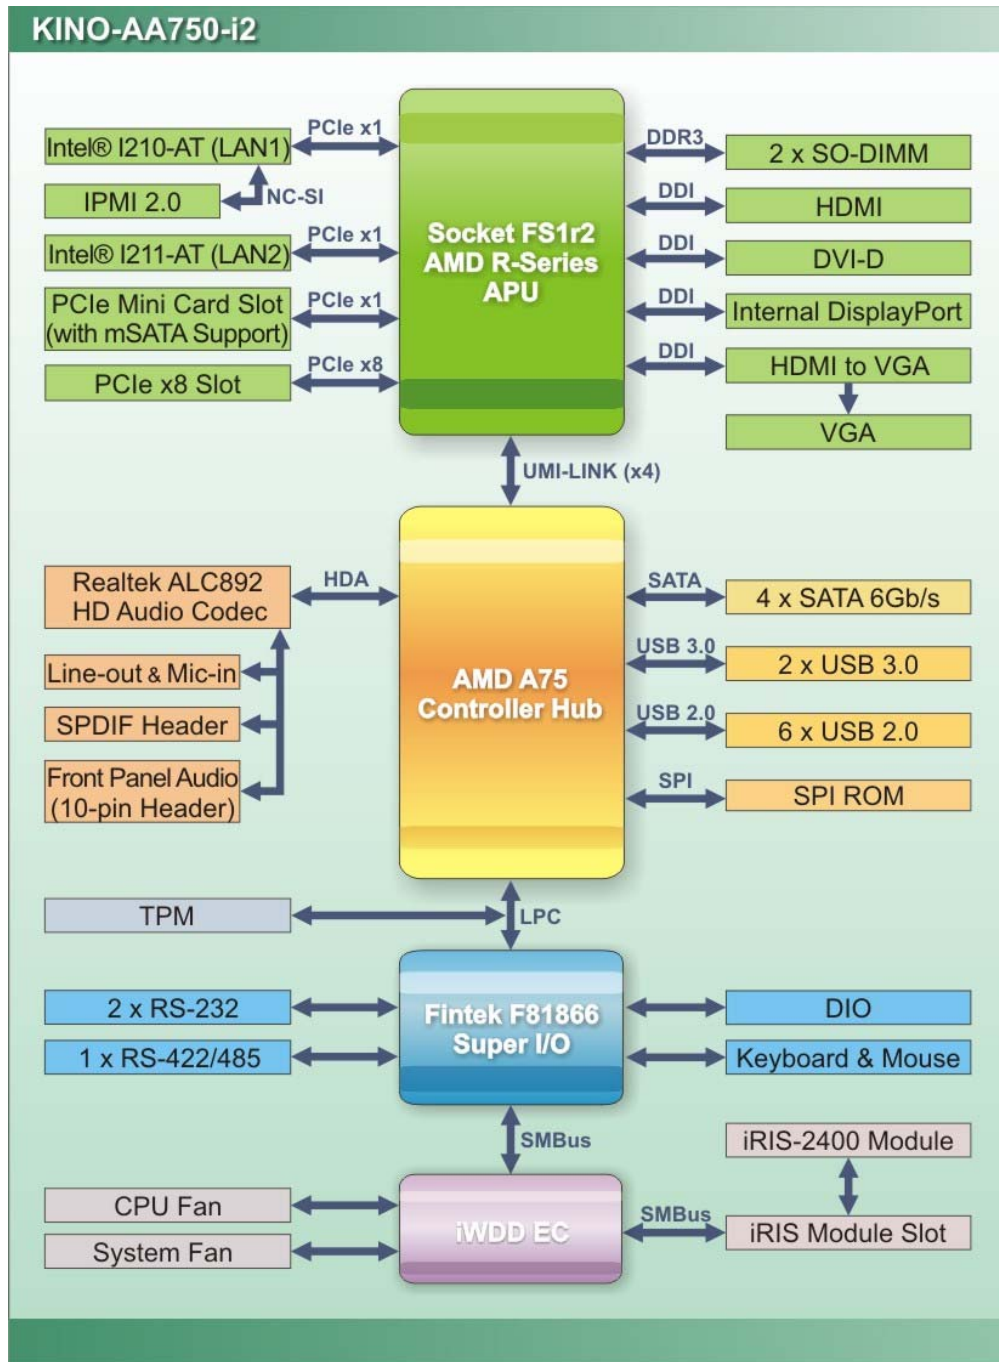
KINO-AA750-i2

Intel® I210-AT (LAN1)
PCIe x1
IPMI 2.0
NC-SI
Intel® I211-AT (LAN2)
PCIe x1
PCIe Mini Card Slot (with mSATA Support)
PCIe x1
PCIe x8 Slot
PCIe x8

Socket FS1r2 AMD R-Series APU

DDR3
2 x SO-DIMM
DDI
HDMI
DDI
DVI-D
DDI
Internal DisplayPort
DDI
HDMI to VGA
VGA

UMI-LINK (x4)

Realtek ALC892 HD Audio Codec
HDA
Line-out & Mic-in
SPDIF Header
Front Panel Audio (10-pin Header)

AMD A75 Controller Hub

SATA
4 x SATA 6Gb/s
USB 3.0
2 x USB 3.0
USB 2.0
6 x USB 2.0
SPI
SPI ROM

TPM
LPC

2 x RS-232
1 x RS-422/485

Fintek F81866 Super I/O

DIO
Keyboard & Mouse

SMBus

iRIS-2400 Module
CPU Fan
System Fan

iWDD EC

SMBus
iRIS Module Slot